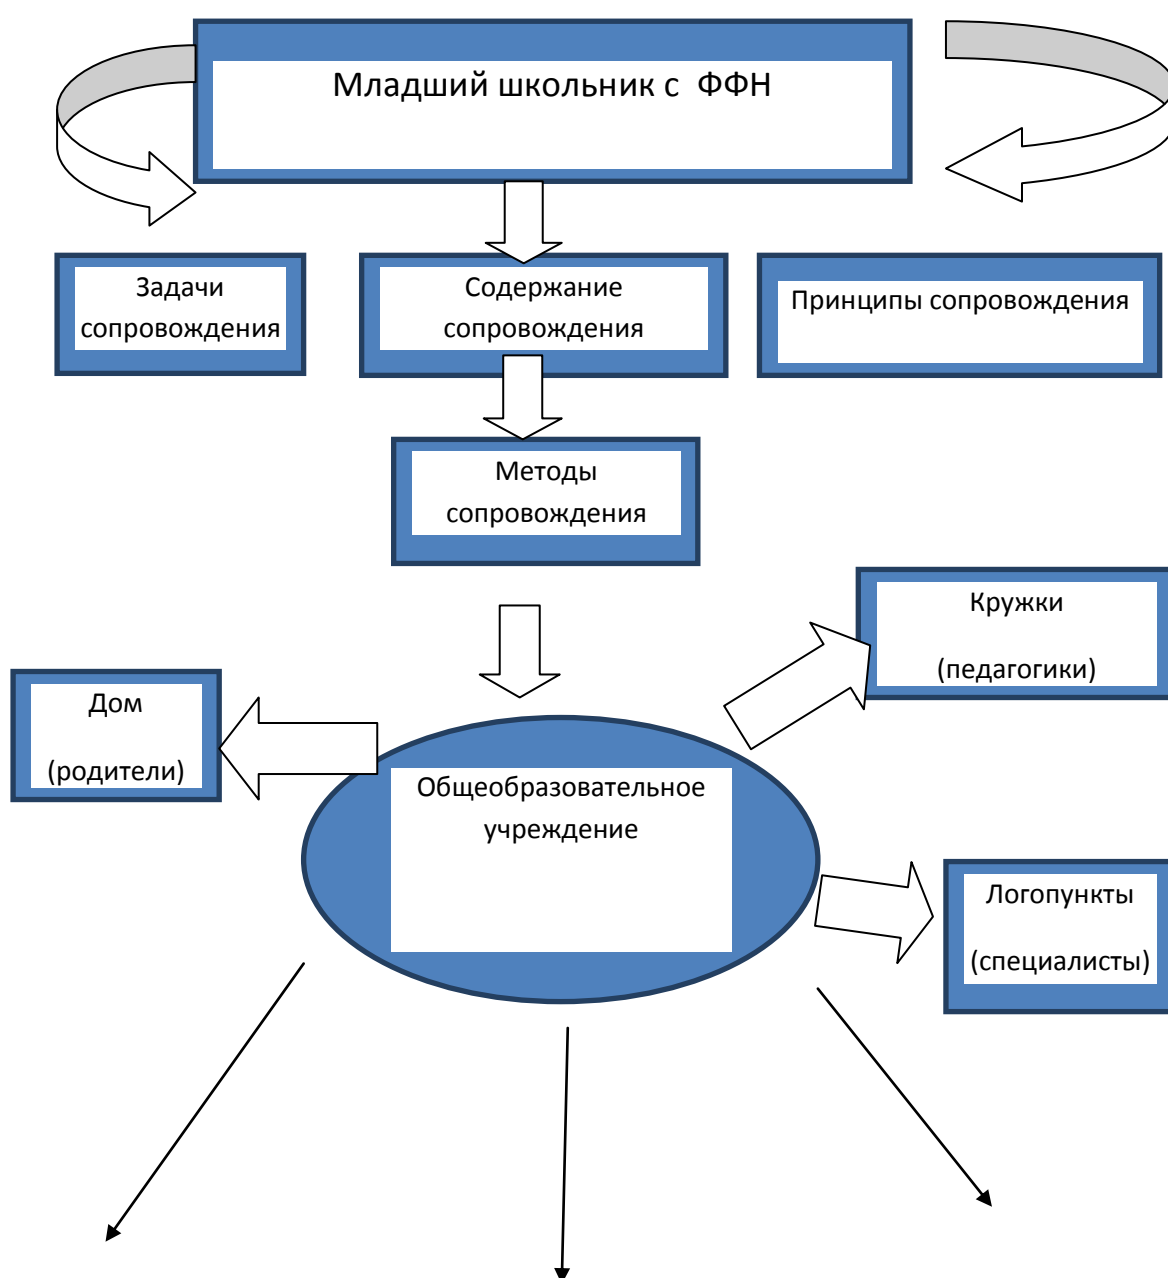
Младший школьник с ФФН

Задачи сопровождения

Содержание сопровождения

Принципы сопровождения

Методы сопровождения

Кружки

(педагогики)

Дом

(родители)

Общеобразовательное учреждение

Логопункты

(специалисты)